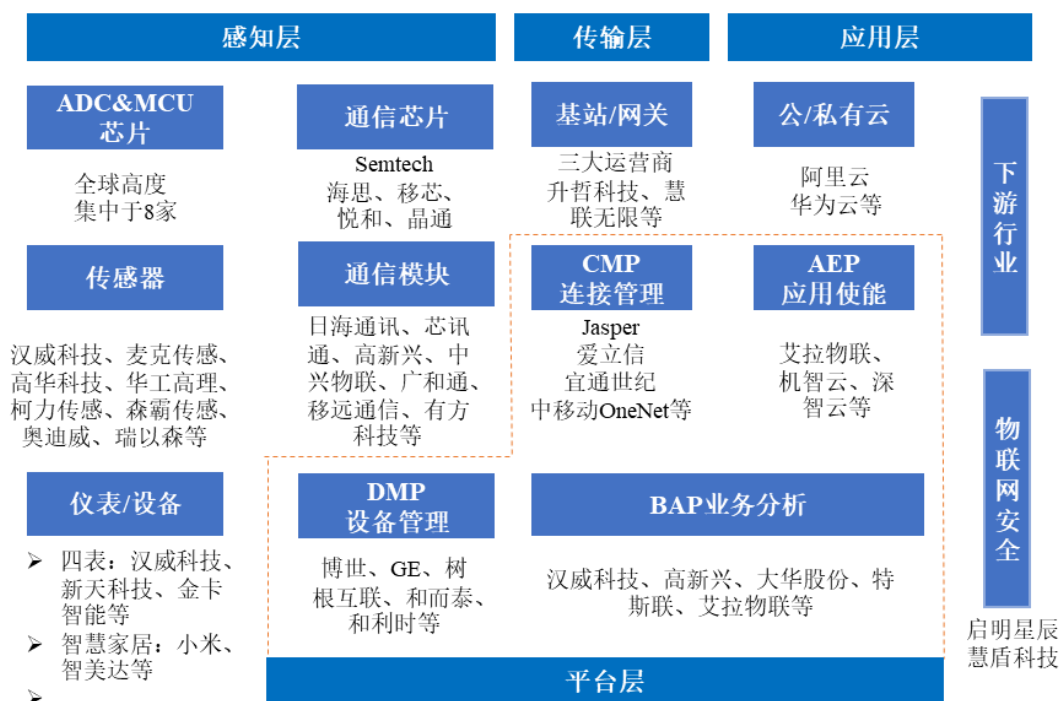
感知层

传输层

应用层

ADC&MCU 芯片

全球高度集中于8家

通信芯片

Semtech 海思、移芯、悦和、晶通

基站/网关

三大运营商 升哲科技、慧联无限等

公/私有云

阿里云 华为云等

下游行业

传感器

汉威科技、麦克传感、高华科技、华工高理、柯力传感、森霸传感、奥迪威、瑞以森等

通信模块

日海通讯、芯讯通、高新兴、中兴物联、广和通、移远通信、有方科技等

CMP 连接管理

Jasper 爱立信 宜通世纪 中移动OneNet等

AEP 应用使能

艾拉物联、机智云、深智云等

物联网安全

仪表/设备

➢ 四表：汉威科技、新天科技、金卡智能等
➢ 智慧家居：小米、智美达等
➢

DMP 设备管理

博世、GE、树根互联、和而泰、和利时等

BAP业务分析

汉威科技、高新兴、大华股份、特斯联、艾拉物联等

启明星辰 慧盾科技

平台层